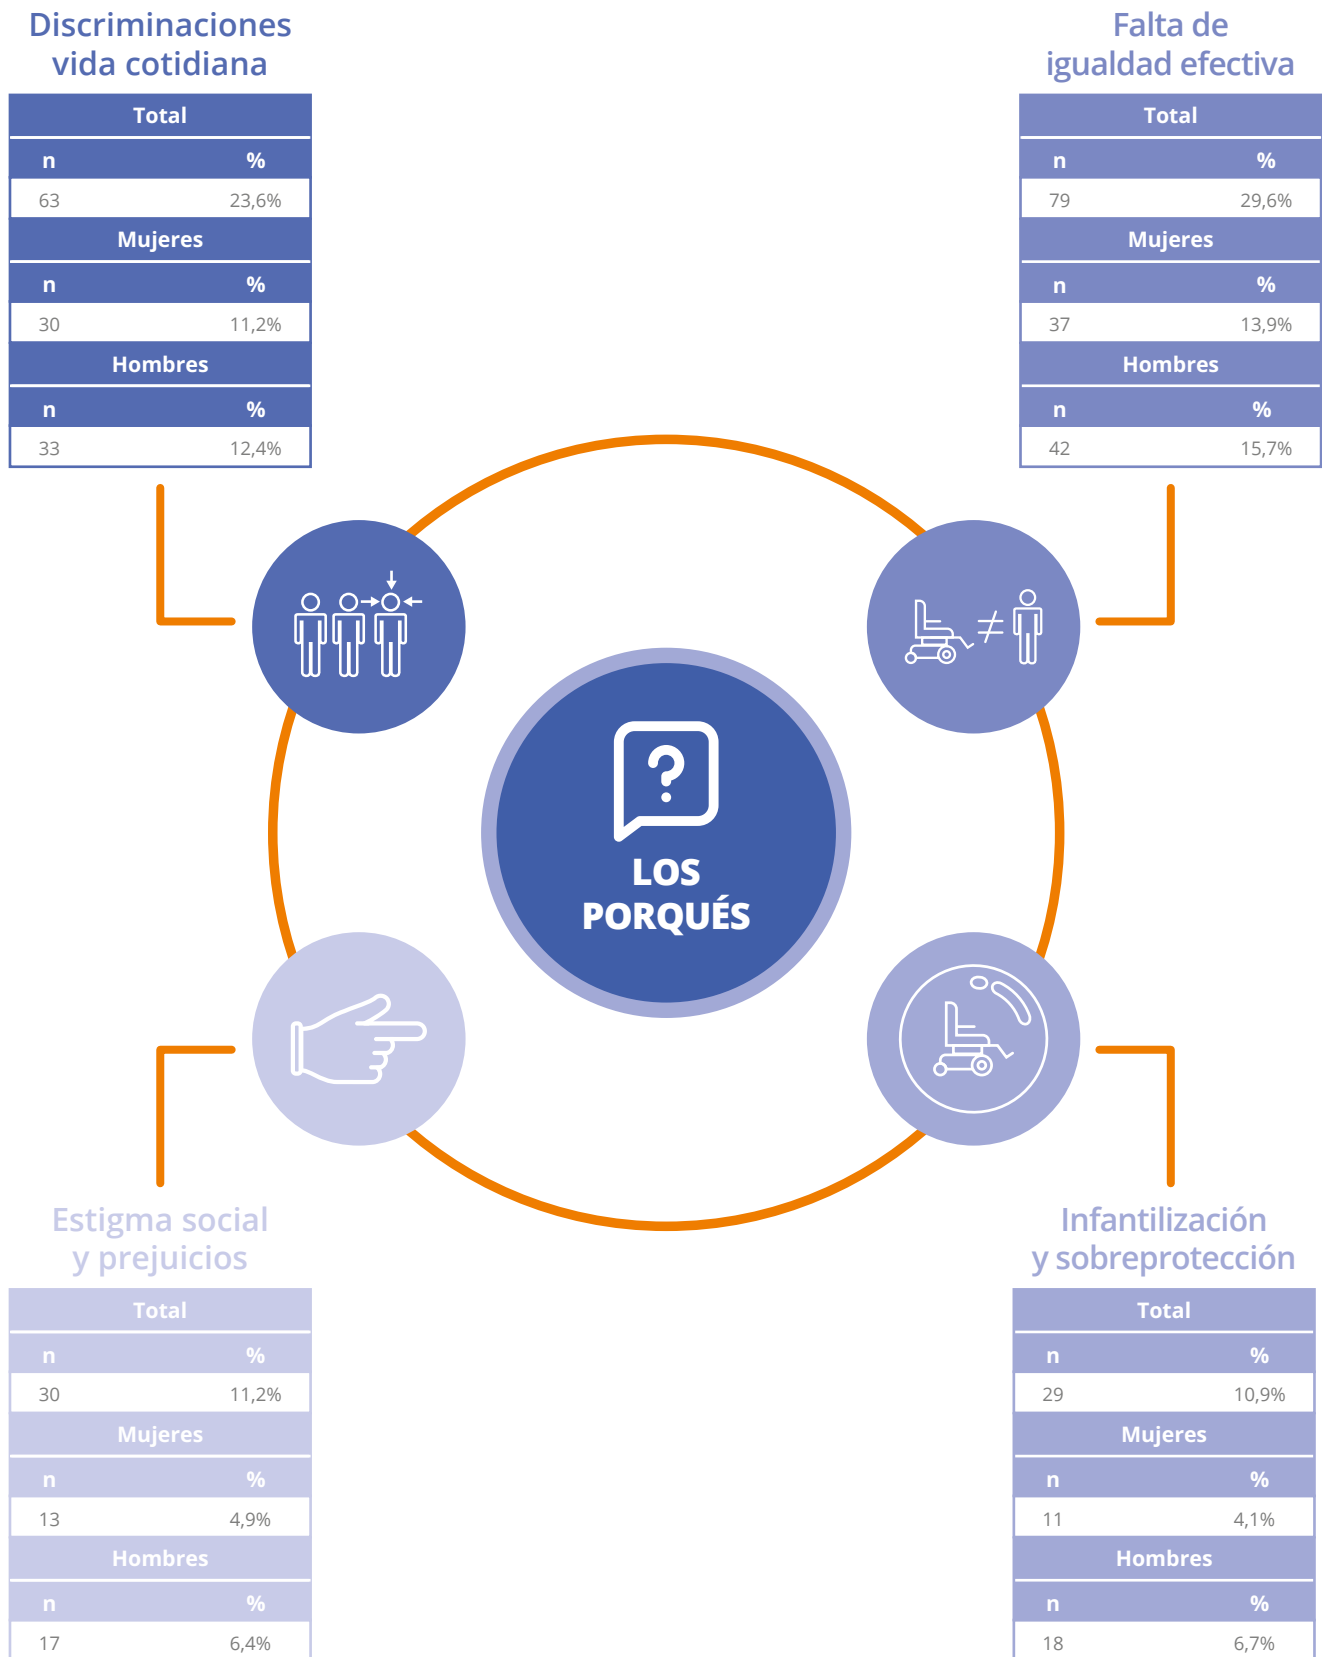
Discriminaciones vida cotidiana

| Total | |
|---|---|
| n | % |
| 63 | 23,6% |
| Mujeres | |
| n | % |
| 30 | 11,2% |
| Hombres | |
| n | % |
| 33 | 12,4% |

Falta de igualdad efectiva

| Total | |
|---|---|
| n | % |
| 79 | 29,6% |
| Mujeres | |
| n | % |
| 37 | 13,9% |
| Hombres | |
| n | % |
| 42 | 15,7% |

LOS PORQUÉS

Estigma social y prejuicios

| Total | |
|---|---|
| n | % |
| 30 | 11,2% |
| Mujeres | |
| n | % |
| 13 | 4,9% |
| Hombres | |
| n | % |
| 17 | 6,4% |

Infantilización y sobreprotección

| Total | |
|---|---|
| n | % |
| 29 | 10,9% |
| Mujeres | |
| n | % |
| 11 | 4,1% |
| Hombres | |
| n | % |
| 18 | 6,7% |